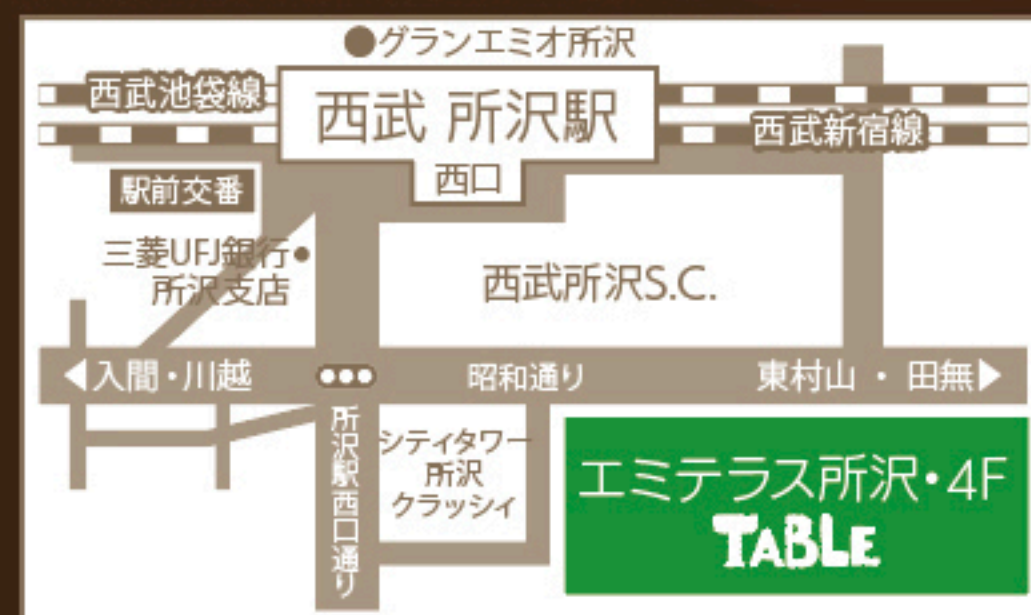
●グランエミオ所沢

西武池袋線

西武 所沢駅

西武新宿線

西口

駅前交番

三菱UFJ銀行●
所沢支店

西武所沢S.C.

◀入間・川越

昭和通り

東村山 ・ 田無▶

所沢駅西口通り

シティタワー
所沢
クラッシィ

エミテラス所沢・4F
TABLE